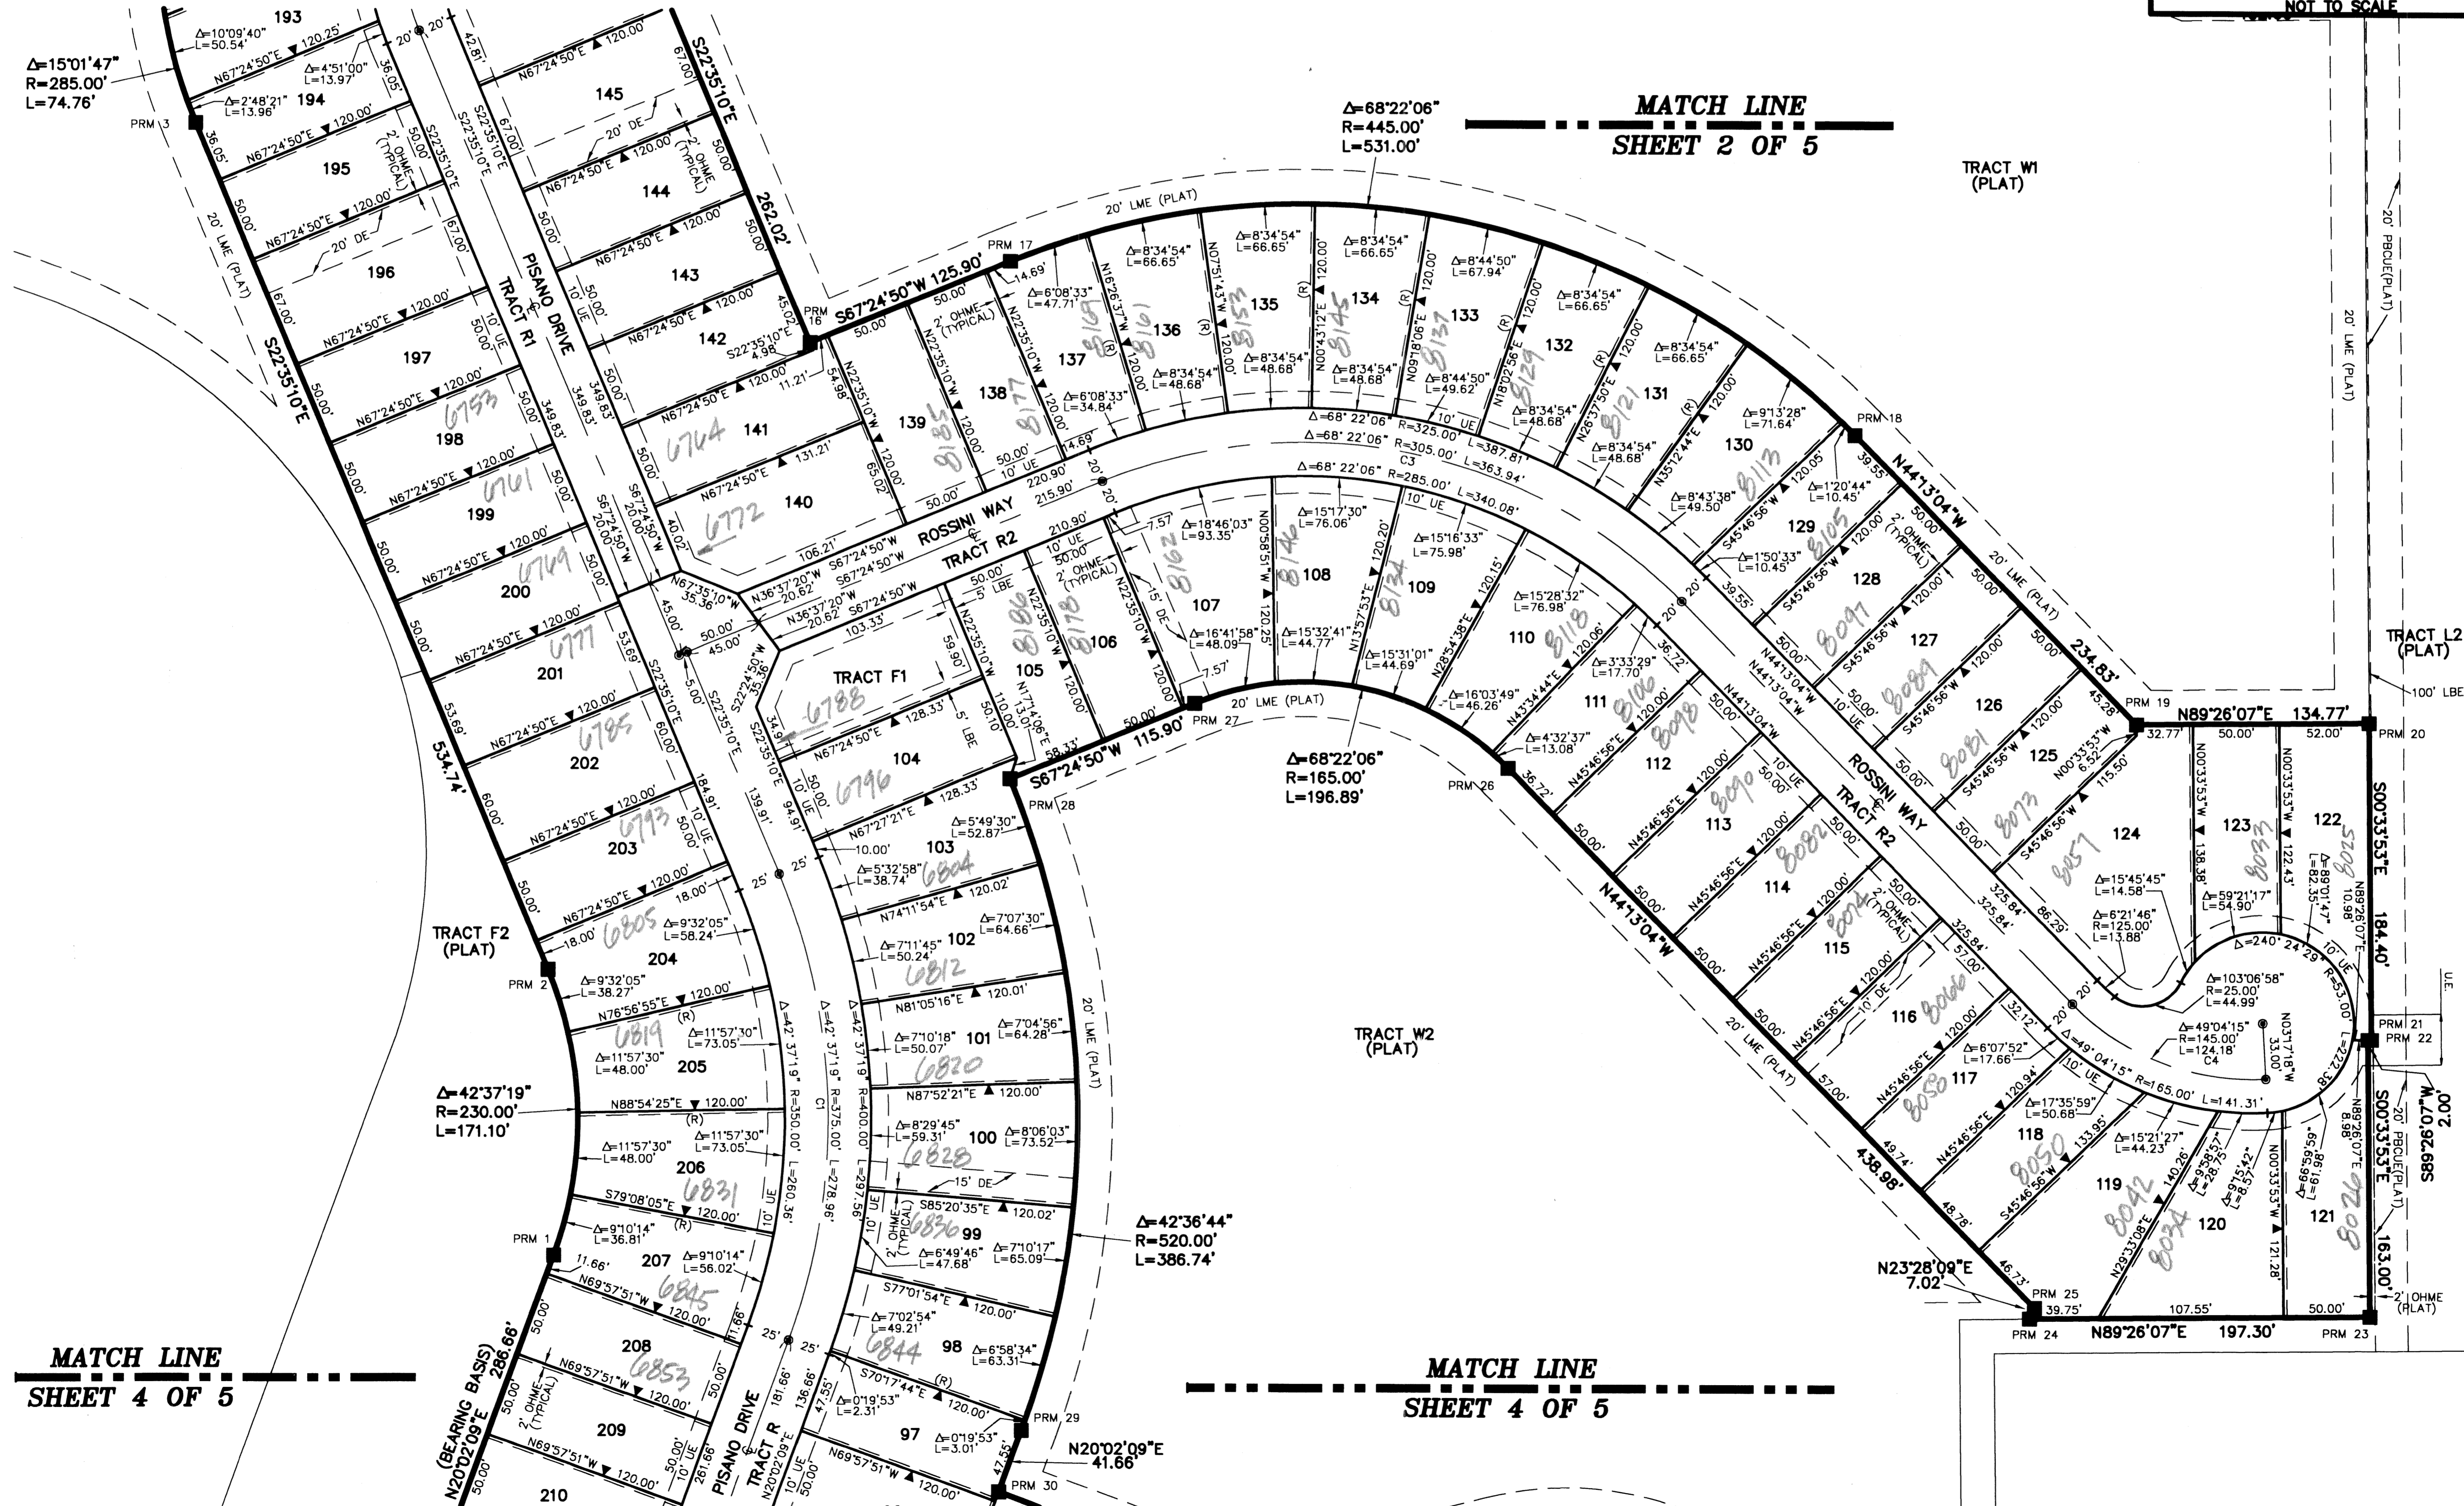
NOT TO SCALE

MATCH LINE
SHEET 2 OF 5

TRACT W1
(PLAT)

Δ=15°01'47"
R=285.00'
L=74.76'

PRM 3

193
194
195
196
197
198
199
200
201
202
203
204
205
206
207
208
209
210

145
144
143
142
141
140
139
138
137
136
135
134
133
132
131
130
129
128
127
126
125
124
123
122
121
120
119
118
117
116
115
114
113
112
111
110
109
108
107
106
105
104
103
102
101
100
99
98
97

Δ=10°09'40"
L=50.54'
N67°24'50"E 120.25'
Δ=4°51'00"
L=13.97'
Δ=2°48'21"
L=13.96'
N67°24'50"E 120.00'
S22°35'10"E 262.02'
S22°35'10"E
534.74'
PISANO DRIVE
TRACT R1
ROSSINI WAY
TRACT R2
TRACT F1
TRACT F2
(PLAT)
TRACT W2
(PLAT)
TRACT L2
(PLAT)
100' LBE

Δ=68°22'06"
R=445.00'
L=531.00'
20' LME (PLAT)
PRM 17
S67°24'50"W 125.90'
PRM 16
PRM 18
N44°13'04"W
234.83'
PRM 19
N89°26'07"E 134.77'
PRM 20
S00°33'53"E
184.40'
PRM 21
PRM 22
S00°33'53"E
163.00'
S89°26'07"W
2.00'
PRM 23
N89°26'07"E 197.30'
PRM 24
PRM 25
N23°28'09"E
7.02'
438.98'
N44°13'04"W
PRM 26
Δ=68°22'06"
R=165.00'
L=196.89'
PRM 27
S67°24'50"W 115.90'
PRM 28
Δ=42°36'44"
R=520.00'
L=386.74'
PRM 29
N20°02'09"E
41.66'
PRM 30
PRM 2
PRM 1
Δ=42°37'19"
R=230.00'
L=171.10'
(BEARING BASIS)
N20°02'09"E
286.66'

Δ=68°22'06" R=325.00' L=387.81'
Δ=68°22'06" R=305.00' L=363.94'
C3
Δ=68°22'06" R=285.00' L=340.08'
Δ=42°37'19" R=350.00' L=260.36'
Δ=42°37'19" R=375.00' L=278.96'
C1
Δ=42°37'19" R=400.00' L=297.56'
Δ=240°24'29"
Δ=103°06'58"
R=25.00'
L=44.99'
Δ=49°04'15"
R=145.00'
L=124.18'
C4
Δ=49°04'15" R=165.00' L=141.31'
Δ=15°45'45"
L=14.58'
Δ=6°21'46"
R=125.00'
L=13.88'
Δ=59°21'17"
L=54.90'

2' OHME (TYPICAL)
20' DE
10' UE
15' DE
5' LBE
20' PBCUE(PLAT)
20' LME (PLAT)
2' OHME (PLAT)
U.E.

MATCH LINE
SHEET 4 OF 5

MATCH LINE
SHEET 4 OF 5

6753
6761
6769
6777
6785
6793
6805
6819
6831
6845
6853
6764
6772
6788
6796
6804
6812
6820
6828
6836
6844
8185
8177
8169
8161
8153
8145
8137
8129
8121
8113
8105
8097
8089
8081
8073
8057
8033
8025
8026
8034
8042
8050
8058
8066
8074
8082
8090
8098
8106
8118
8134
8146
8162
8178
8186